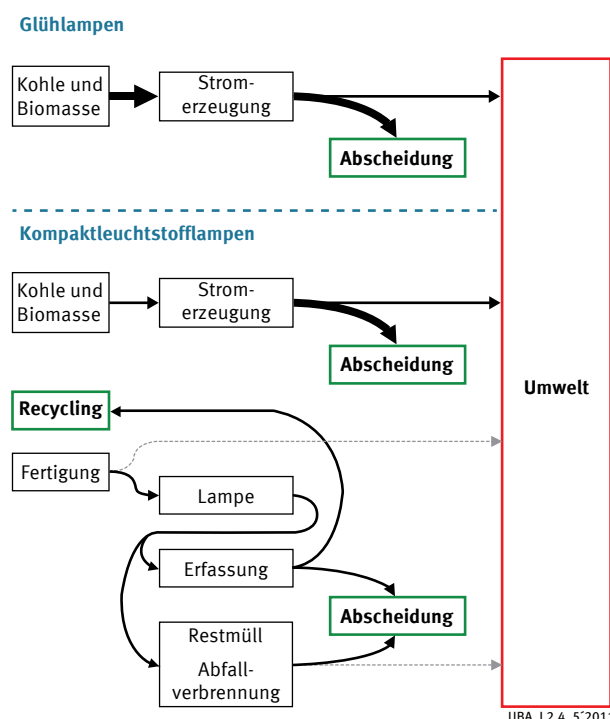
Glühlampen

Kohle und Biomasse

Stromerzeugung

Abscheidung

Kompaktleuchtstofflampen

Kohle und Biomasse

Stromerzeugung

Abscheidung

Recycling

Fertigung

Lampe

Erfassung

Abscheidung

Restmüll

Abfallverbrennung

Umwelt

UBA I 2.4 5´201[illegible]